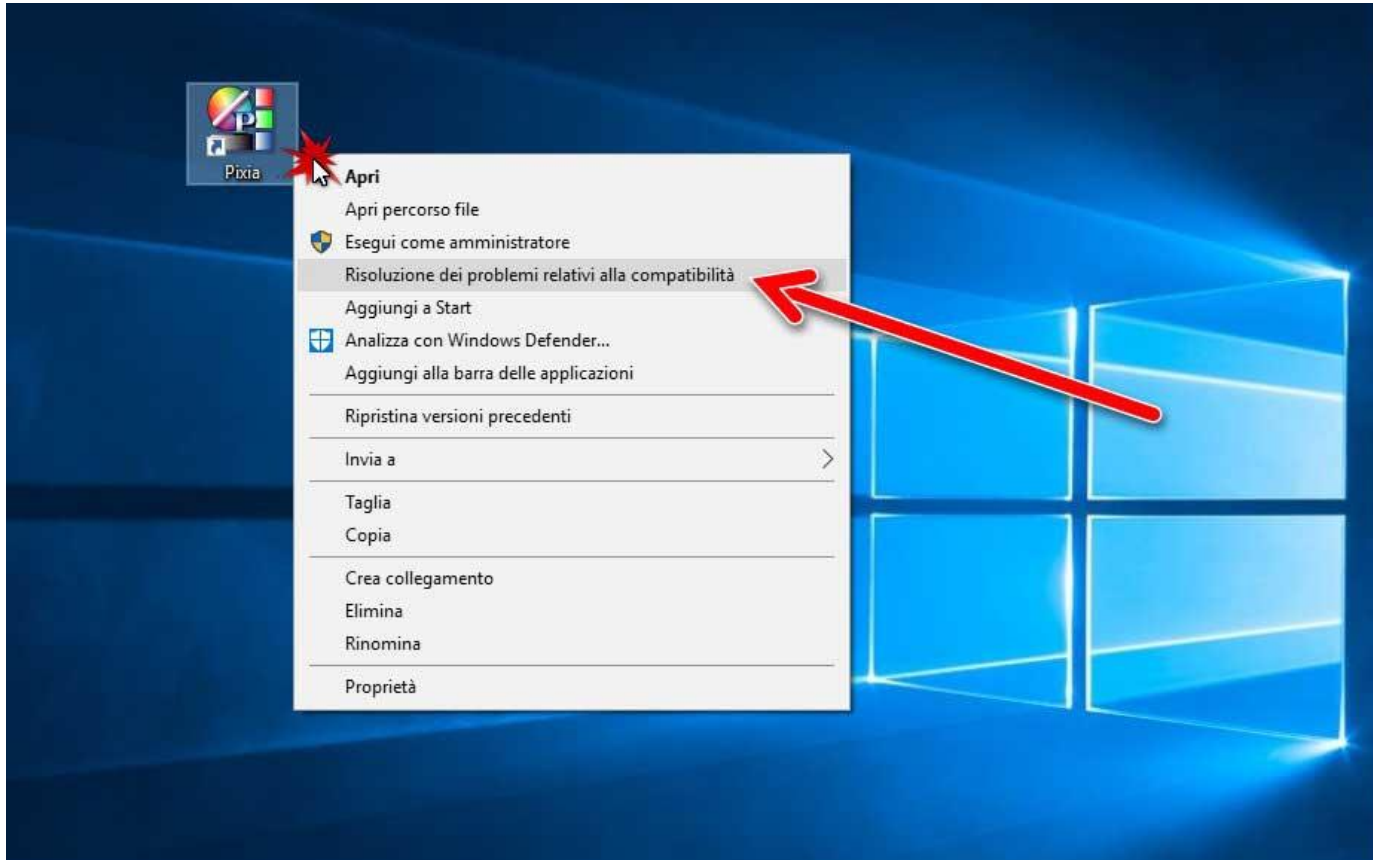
Pixia

Apri
Apri percorso file
Esegui come amministratore
Risoluzione dei problemi relativi alla compatibilità
Aggiungi a Start
Analizza con Windows Defender...
Aggiungi alla barra delle applicazioni

Ripristina versioni precedenti

Invia a

Taglia
Copia

Crea collegamento
Elimina
Rinomina

Proprietà